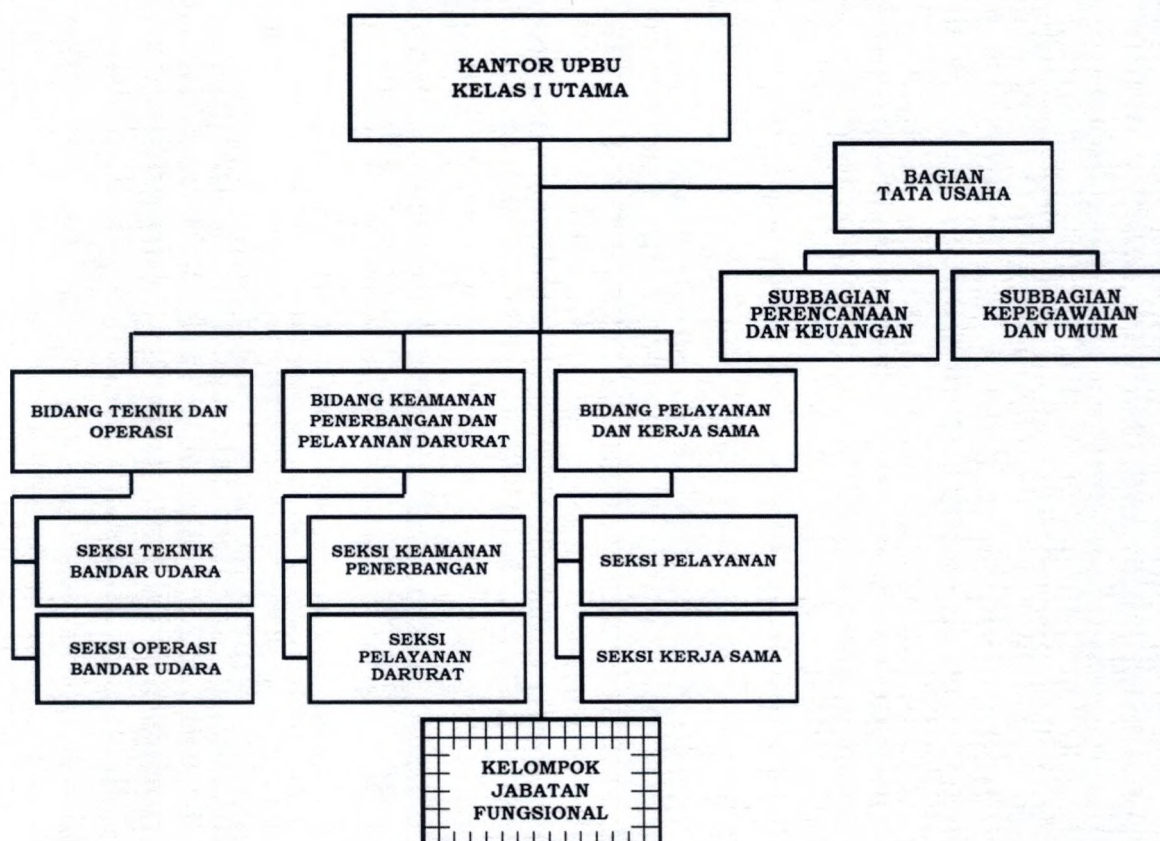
KANTOR UPBU
KELAS I UTAMA

BAGIAN
TATA USAHA

SUBBAGIAN
PERENCANAAN
DAN KEUANGAN

SUBBAGIAN
KEPEGAWAIAN
DAN UMUM

BIDANG TEKNIK DAN
OPERASI

SEKSI TEKNIK
BANDAR UDARA

SEKSI OPERASI
BANDAR UDARA

BIDANG KEAMANAN
PENERBANGAN DAN
PELAYANAN DARURAT

SEKSI KEAMANAN
PENERBANGAN

SEKSI
PELAYANAN
DARURAT

BIDANG PELAYANAN
DAN KERJA SAMA

SEKSI PELAYANAN

SEKSI KERJA SAMA

KELOMPOK
JABATAN
FUNGSIONAL